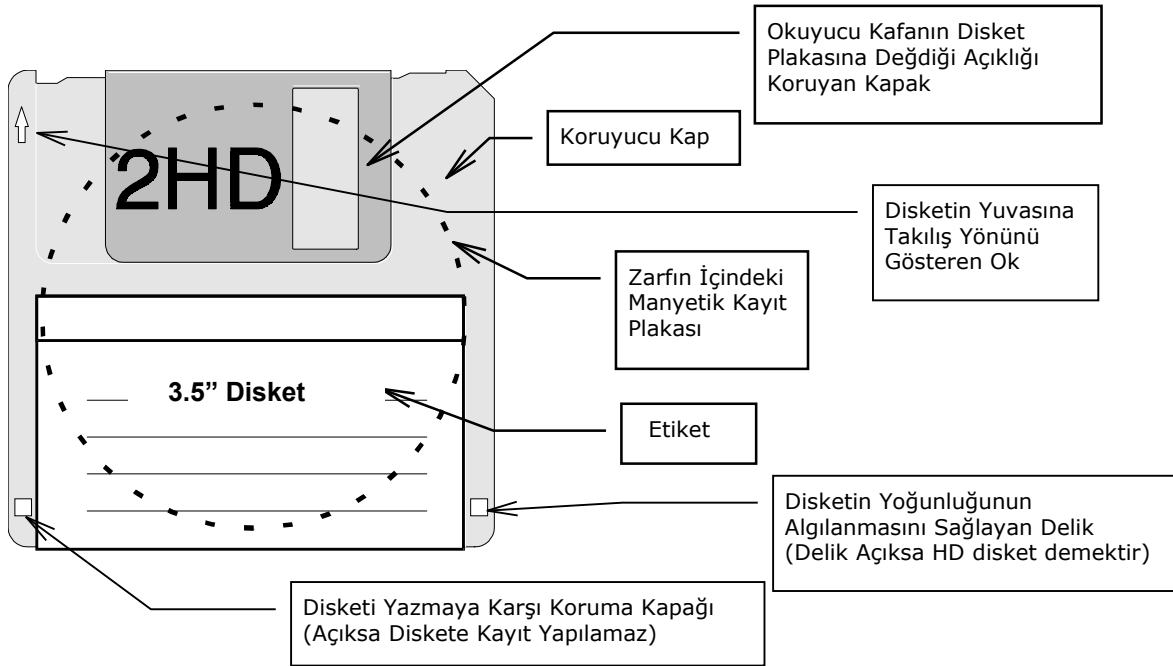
Okuyucu Kafanın Disket Plakasına Değdiği Açıklığı Koruyan Kapak

Koruyucu Kap

2HD

Disketin Yuvasına Takılış Yönünü Gösteren Ok

Zarfın İçindeki Manyetik Kayıt Plakası

3.5" Disket

Etiket

Disketin Yoğunluğunun Algılanmasını Sağlayan Delik (Delik Açıksa HD disket demektir)

Disketi Yazmaya Karşı Koruma Kapağı (Açıksa Diskete Kayıt Yapılamaz)